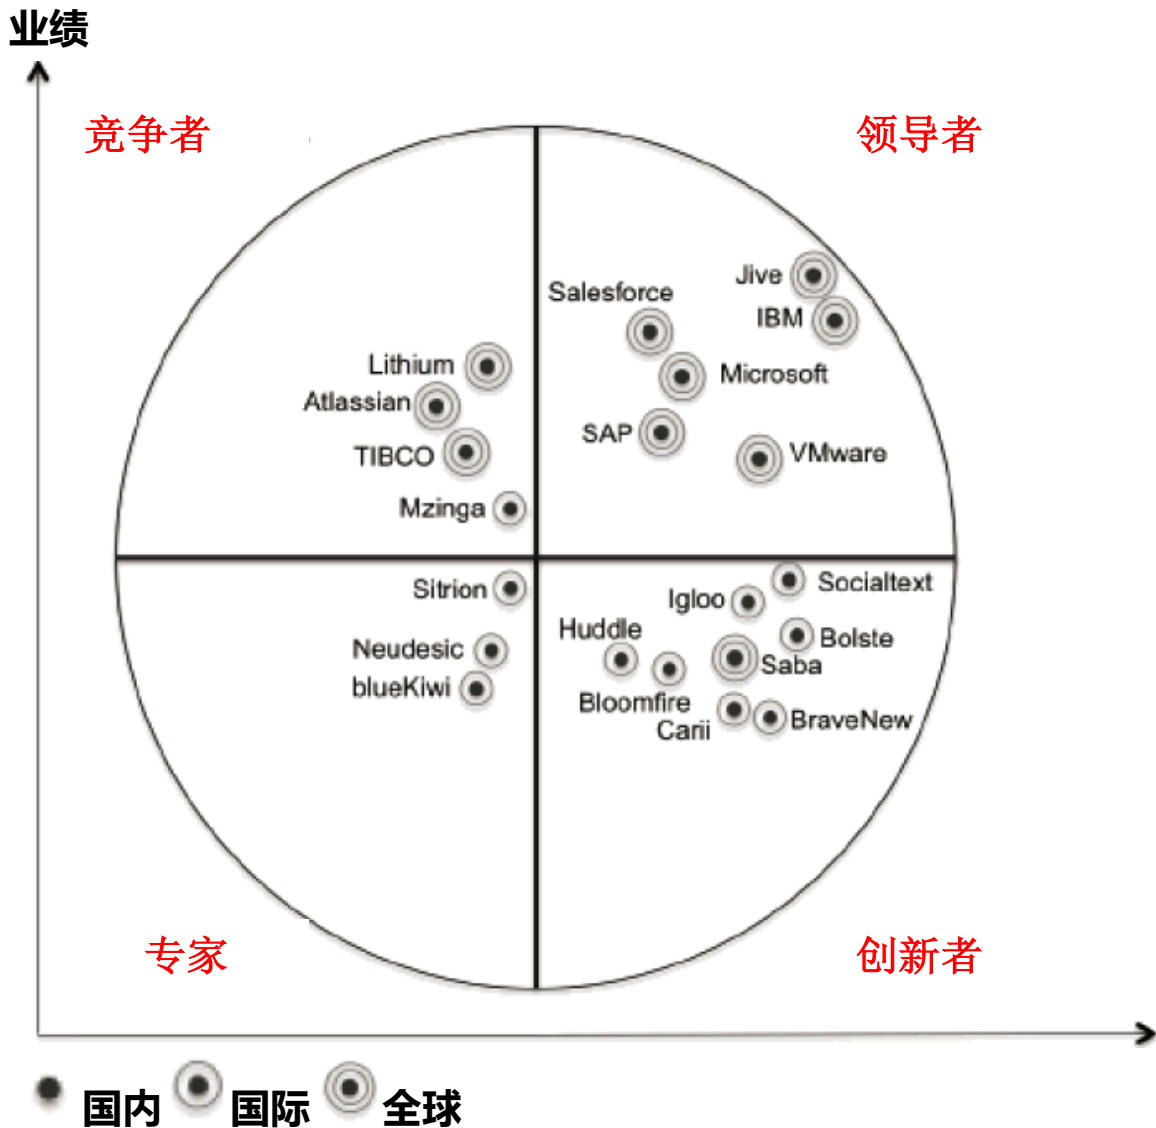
业绩

竞争者

领导者

Lithium
Atlassian
TIBCO
Mzinga

Salesforce
Jive
IBM
Microsoft
SAP
VMware

Sitrion
Neudesic
blueKiwi

Socialtext
Igloo
Huddle
Bolste
Saba
Bloomfire
Carii
BraveNew

专家

创新者

国内 国际 全球